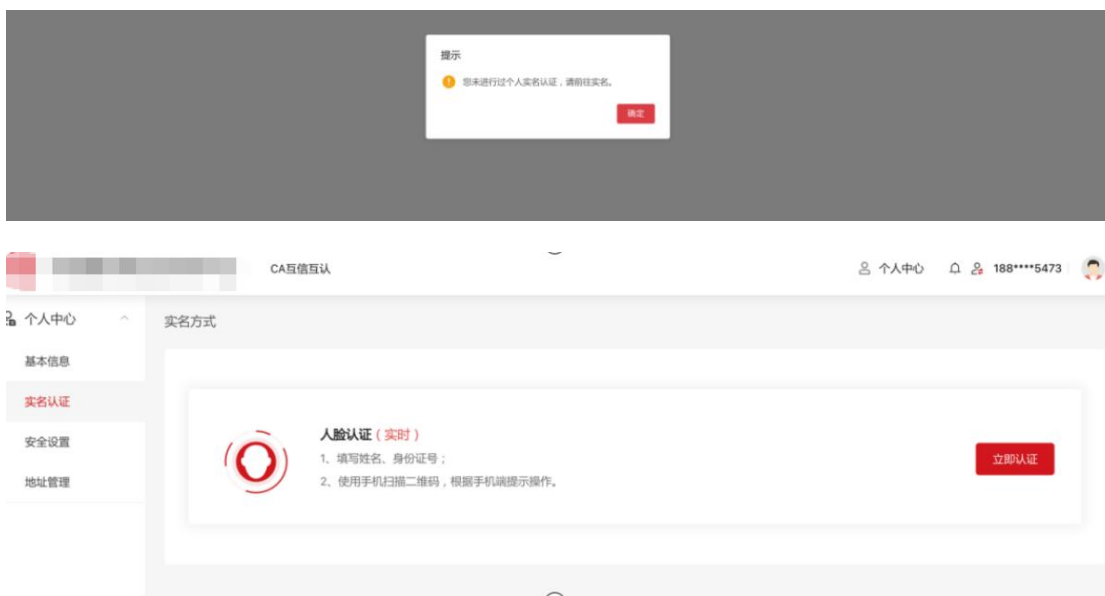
提示

您未进行过个人实名认证，请前往实名。

确定

CA互信互认

个人中心

188****5473

个人中心

基本信息

实名认证

安全设置

地址管理

实名方式

人脸认证（实时）

1、填写姓名、身份证号；

2、使用手机扫描二维码，根据手机端提示操作。

立即认证